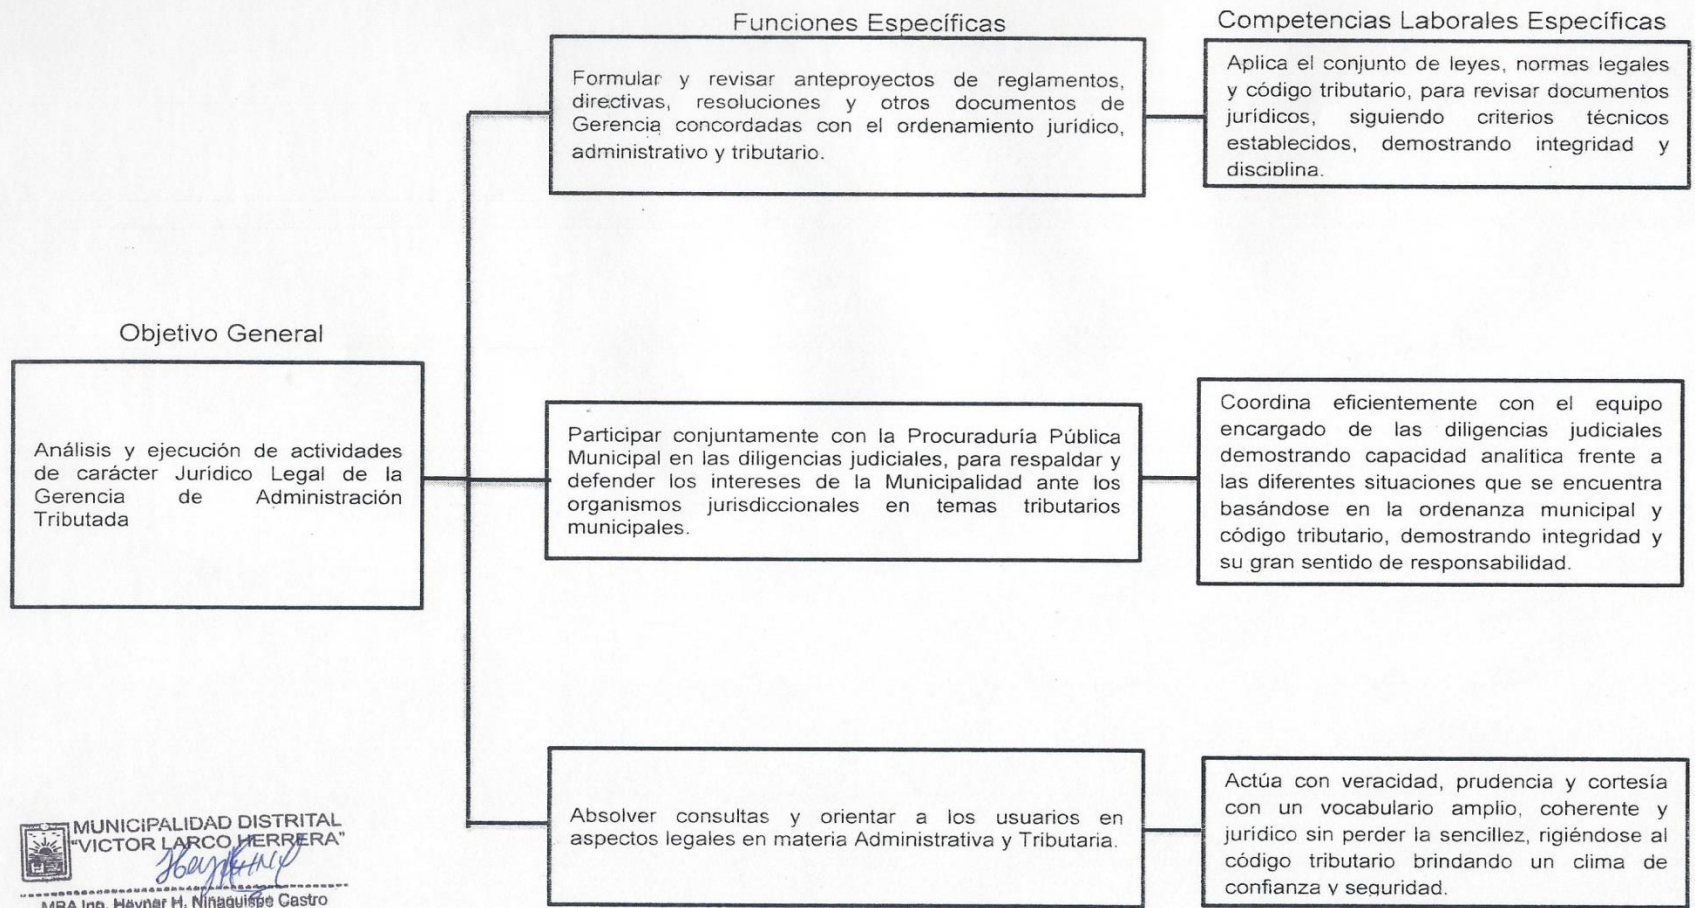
Funciones Específicas

Competencias Laborales Específicas

Formular y revisar anteproyectos de reglamentos, directivas, resoluciones y otros documentos de Gerencia concordadas con el ordenamiento jurídico, administrativo y tributario.

Aplica el conjunto de leyes, normas legales y código tributario, para revisar documentos jurídicos, siguiendo criterios técnicos establecidos, demostrando integridad y disciplina.

Objetivo General

Análisis y ejecución de actividades de carácter Juridico Legal de la Gerencia de Administración Tributada

Participar conjuntamente con la Procuraduría Pública Municipal en las diligencias judiciales, para respaldar y defender los intereses de la Municipalidad ante los organismos jurisdiccionales en temas tributarios municipales.

Coordina eficientemente con el equipo encargado de las diligencias judiciales demostrando capacidad analitica frente a las diferentes situaciones que se encuentra basándose en la ordenanza municipal y código tributario, demostrando integridad y su gran sentido de responsabilidad.

Absolver consultas y orientar a los usuarios en aspectos legales en materia Administrativa y Tributaria.

Actúa con veracidad, prudencia y cortesía con un vocabulario amplio, coherente y jurídico sin perder la sencillez, rigiéndose al código tributario brindando un clima de confianza y seguridad.

MUNICIPALIDAD DISTRITAL "VICTOR LARCO HERRERA"
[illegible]
MBA Ing. Hayner H. Ninaquispe Castro